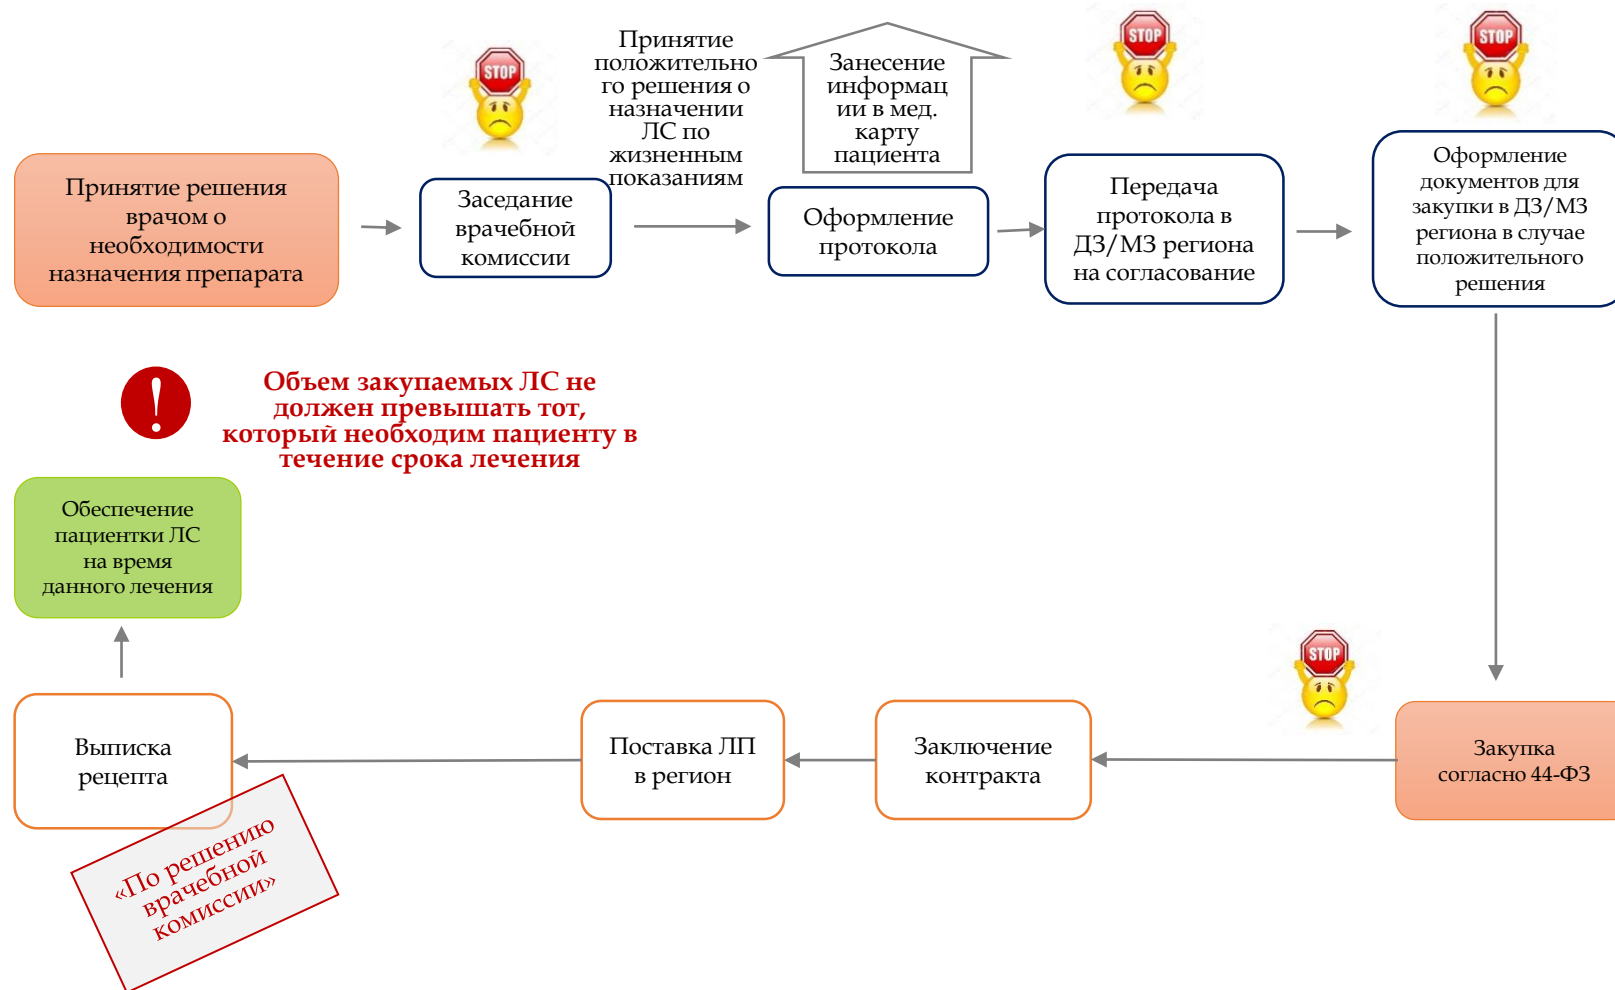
Принятие решения врачом о необходимости назначения препарата

STOP

Заседание врачебной комиссии

Принятие положительного решения о назначении ЛС по жизненным показаниям

Занесение информации в мед. карту пациента

Оформление протокола

STOP

Передача протокола в ДЗ/МЗ региона на согласование

STOP

Оформление документов для закупки в ДЗ/МЗ региона в случае положительного решения

Объем закупаемых ЛС не должен превышать тот, который необходим пациенту в течение срока лечения

Обеспечение пациентки ЛС на время данного лечения

STOP

Закупка согласно 44-ФЗ

Заключение контракта

Поставка ЛП в регион

Выписка рецепта

«По решению врачебной комиссии»